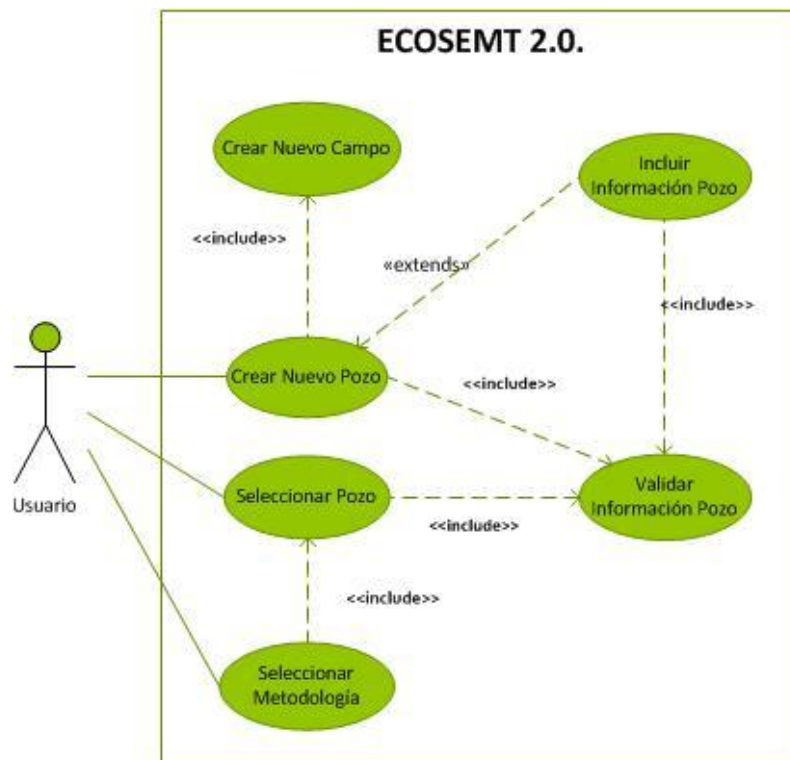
ECOSEMT 2.0.

Crear Nuevo Campo

Incluir Información Pozo

<<include>>

«extends»

<<include>>

Usuario

Crear Nuevo Pozo

<<include>>

Seleccionar Pozo

Validar Información Pozo

<<include>>

<<include>>

Seleccionar Metodología